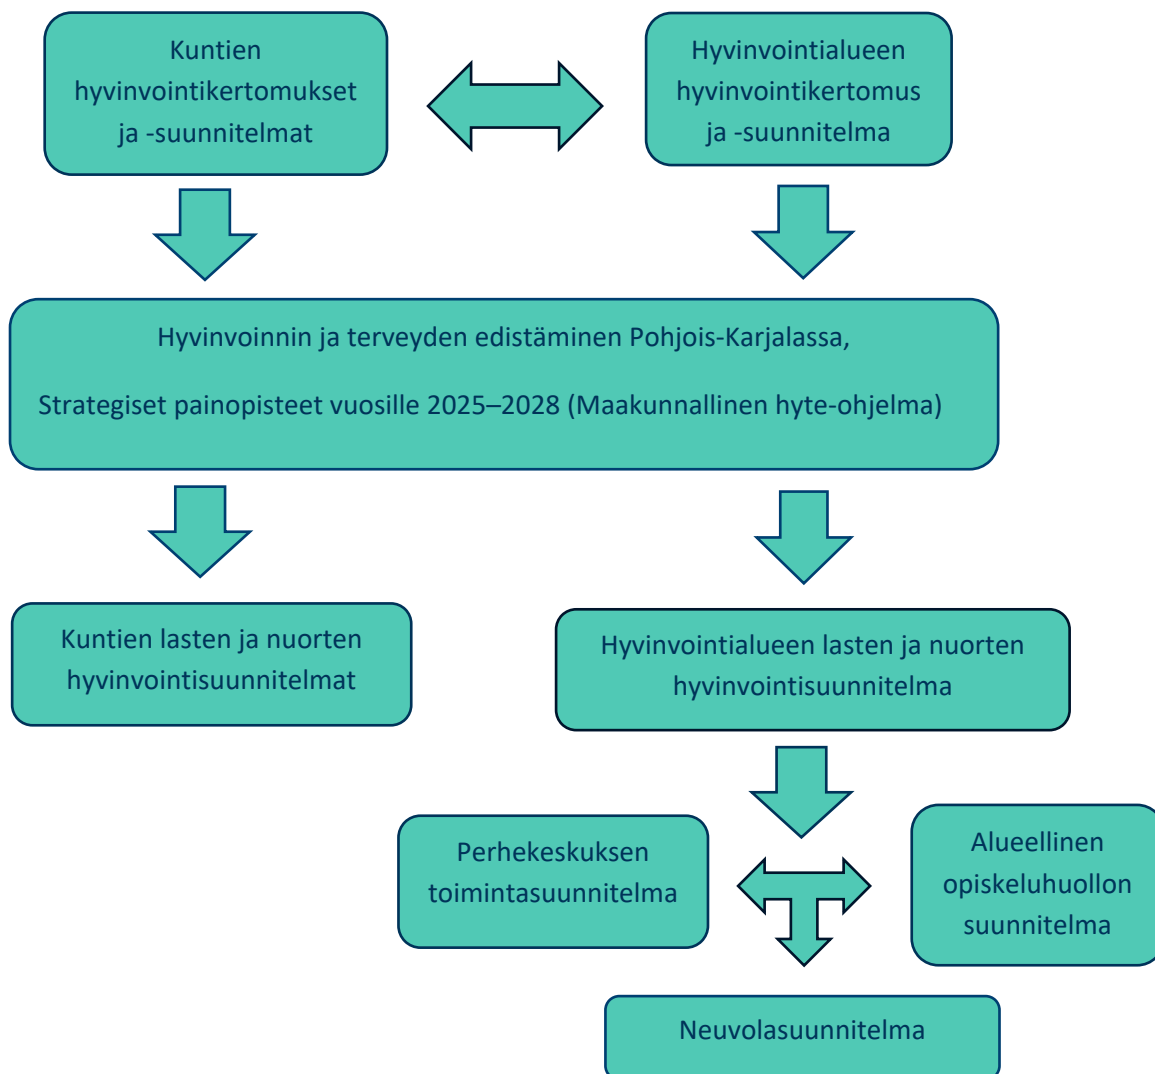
Kuntien hyvinvointikertomukset ja -suunnitelmat

Hyvinvointialueen hyvinvointikertomus ja -suunnitelma

Hyvinvoinnin ja terveyden edistäminen Pohjois-Karjalassa,

Strategiset painopisteet vuosille 2025–2028 (Maakunnallinen hyte-ohjelma)

Kuntien lasten ja nuorten hyvinvointisuunnitelmat

Hyvinvointialueen lasten ja nuorten hyvinvointisuunnitelma

Perhekeskuksen toimintasuunnitelma

Alueellinen opiskeluhuollon suunnitelma

Neuvolasuunnitelma